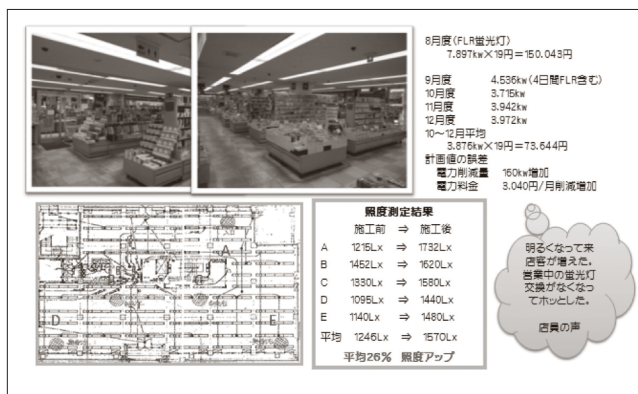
8月度（FLR蛍光灯）
7.897kw×19円＝150.043円

9月度　4.536kw（4日間FLR含む）
10月度　3.715kw
11月度　3.942kw
12月度　3.972kw
10～12月平均
3.876kw×19円＝73.644円
計画値の誤差
電力削減量　160kw増加
電力料金　3.040円/月削減増加

A

B

C

D

E

照度測定結果

| | 施工前 | | 施工後 |
|---|---|---|---|
| A | 1215Lx | ⇒ | 1732Lx |
| B | 1452Lx | ⇒ | 1620Lx |
| C | 1330Lx | ⇒ | 1580Lx |
| D | 1095Lx | ⇒ | 1440Lx |
| E | 1140Lx | ⇒ | 1480Lx |
| 平均 | 1246Lx | ⇒ | 1570Lx |

平均26％　照度アップ

明るくなって来店客が増えた。営業中の蛍光灯交換がなくなってホッとした。

店員の声